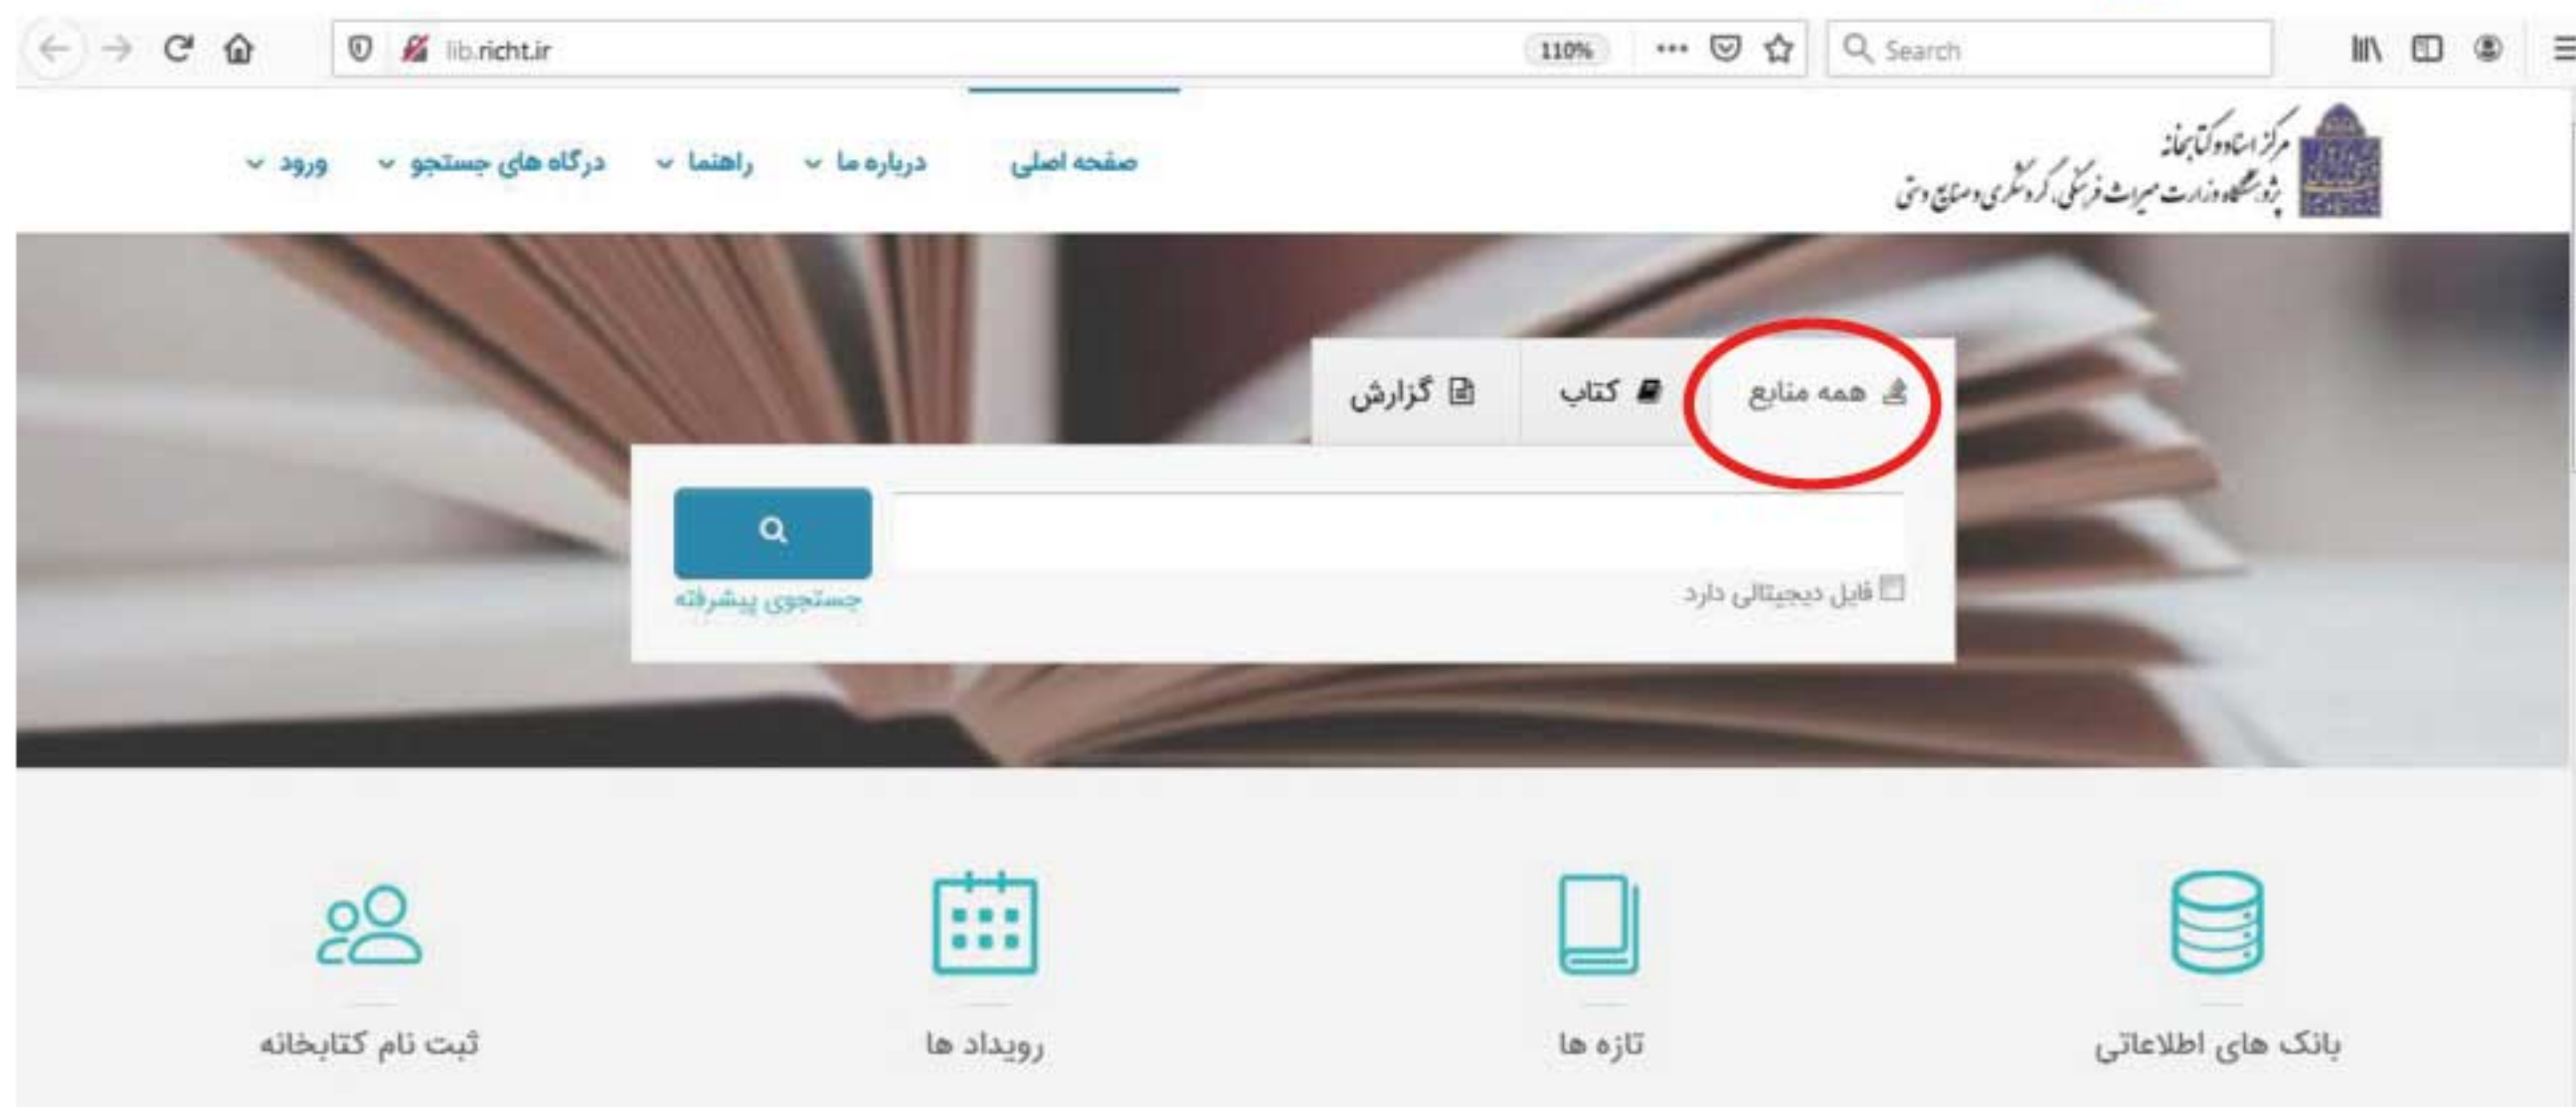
lib.richt.ir
110%
Search

مرکز اسناد و کتابخانه
پژوهشگاه وزارت میراث فرهنگی، گردشگری و صنایع دستی

صفحه اصلی
درباره ما
راهنما
درگاه های جستجو
ورود

همه منابع
کتاب
گزارش

فایل دیجیتالی دارد
جستجوی پیشرفته

بانک های اطلاعاتی
تازه ها
رویداد ها
ثبت نام کتابخانه